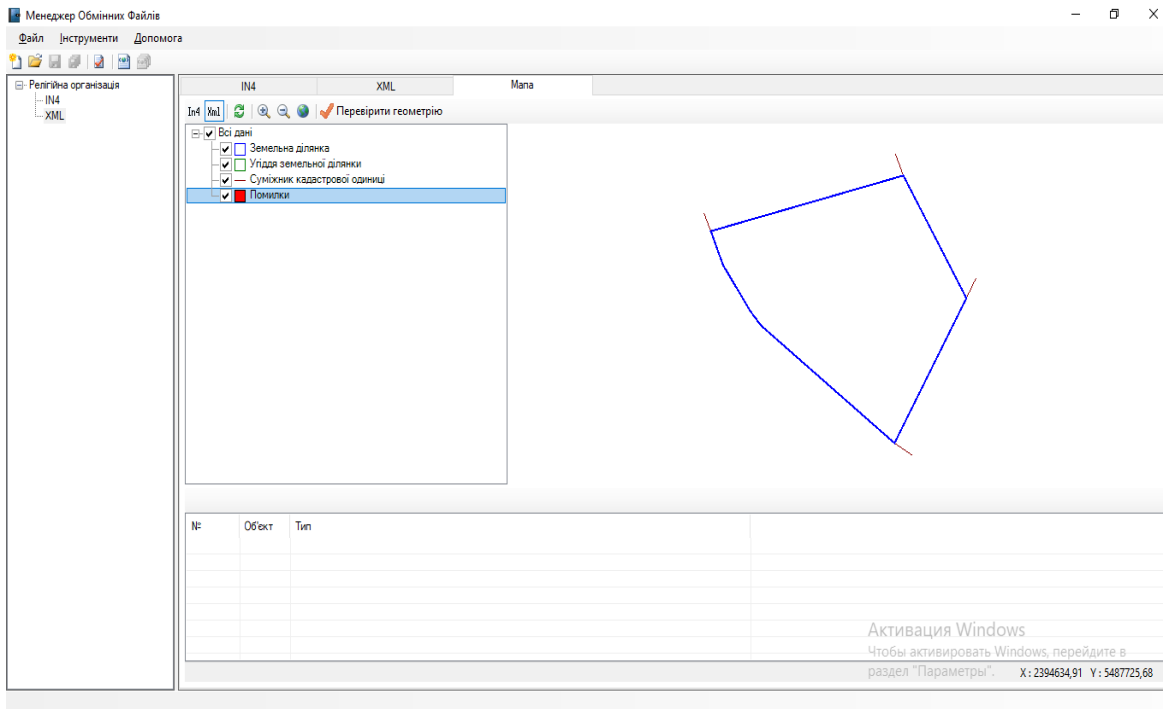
Менеджер Обмінних Файлів

Файл Інструменти Допомога

Релігійна організація
IN4
XML

IN4 | XML | Мапа

In4 Xml Перевірити геометрію

Всі дані
Земельна ділянка
Угіддя земельної ділянки
Суміжник кадастрової одиниці
Помилки

| № | Об'єкт | Тип |
|---|---|---|
| | | |

Активация Windows
Чтобы активировать Windows, перейдите в раздел "Параметры".

X : 2394634,91 Y : 5487725,68